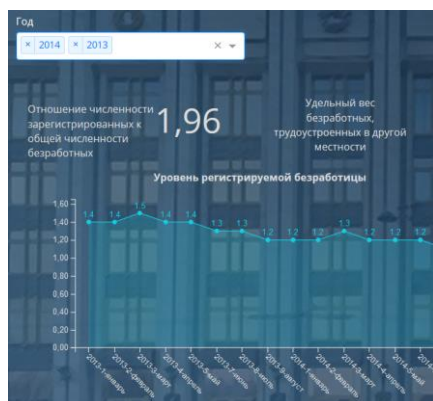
Год

× 2014 × 2013 × ▾

Отношение численности зарегистрированных к общей численности безработных

1,96

Удельный вес безработных, трудоустроенных в другой местности

Уровень регистрируемой безработицы

1,60
1,40
1,20
1,00
0,80
0,60
0,40
0,20
0,00

1,4 1,4 1,5 1,4 1,4 1,3 1,3 1,2 1,2 1,2 1,3 1,2 1,2 1,2

2013-1-январь
2013-2-февраль
2013-3-март
2013-4-апрель
2013-5-май
2013-7-июль
2013-8-июль
2013-9-август
2014-1-январь
2014-2-февраль
2014-3-март
2014-4-апрель
2014-5-май
2014-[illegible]